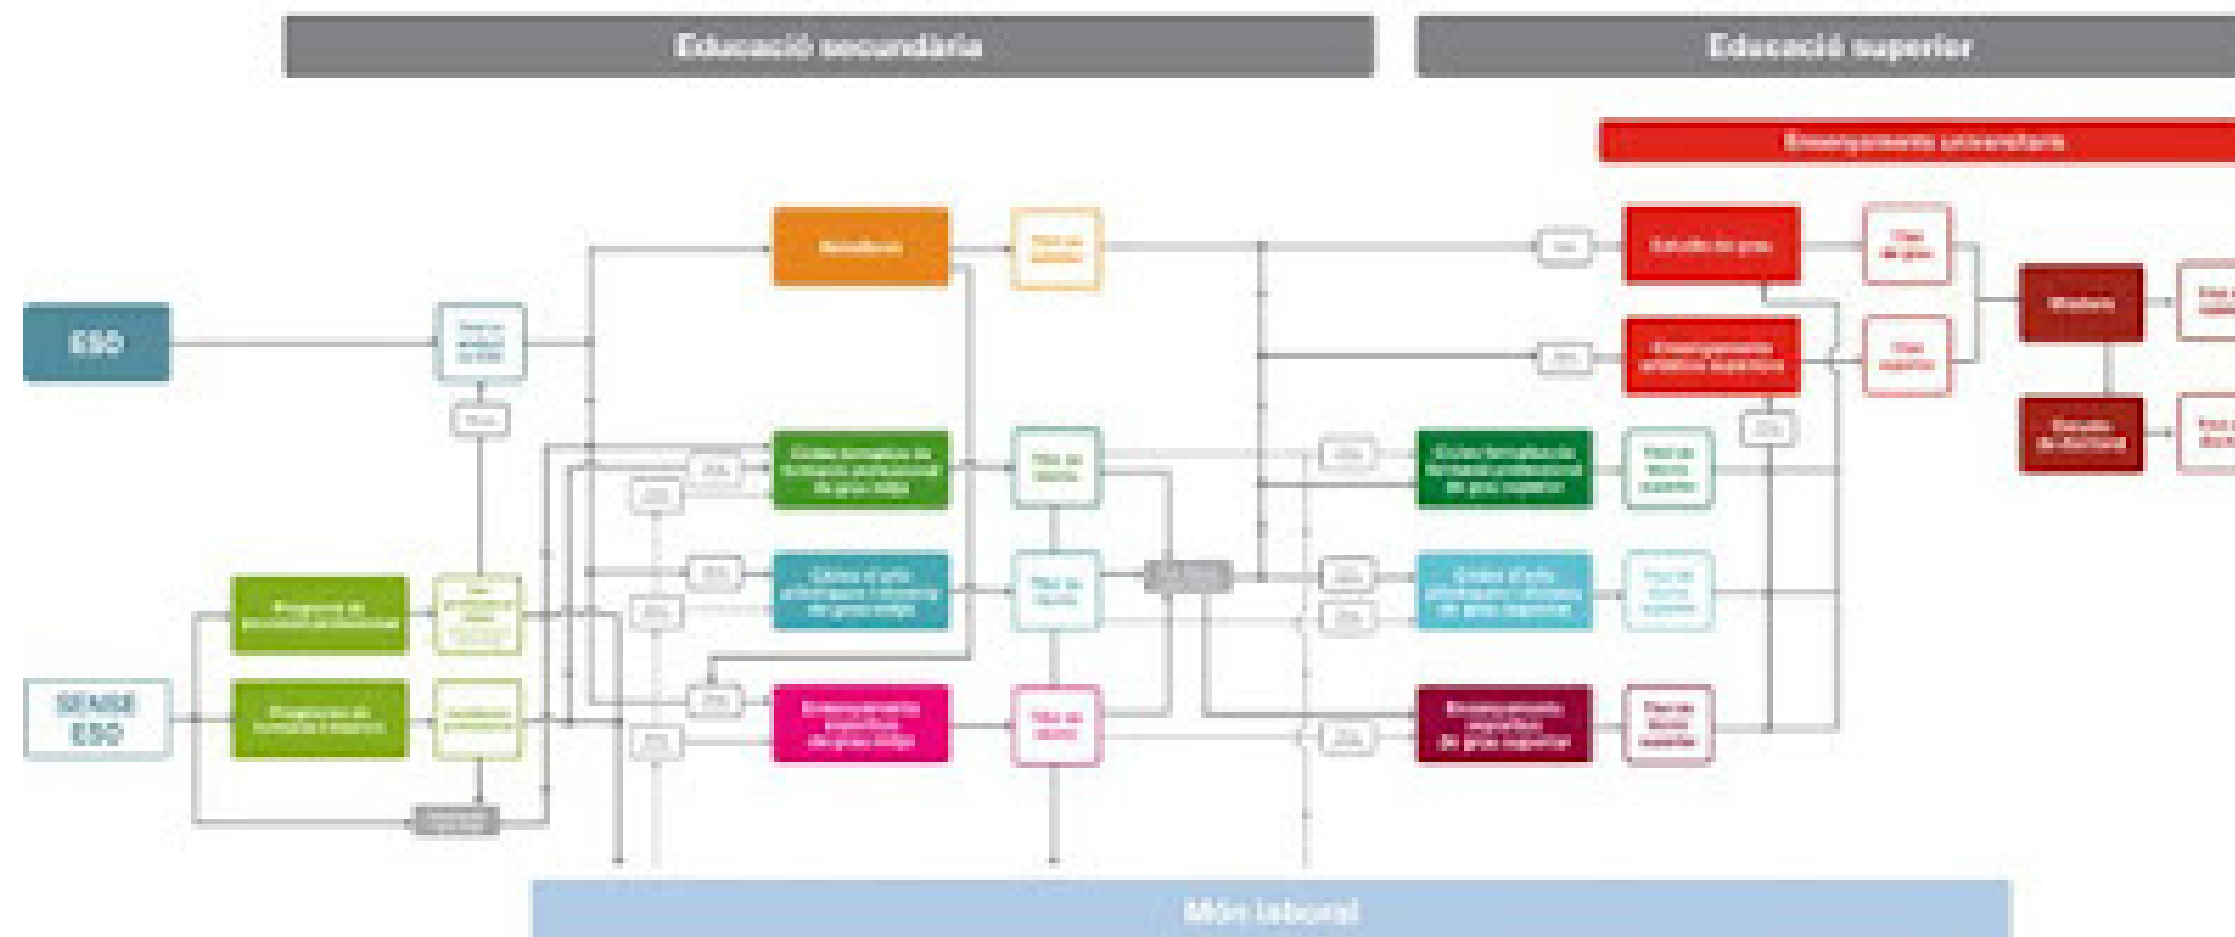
Educació secundària

Educació superior

Ensenyament universitari

ESO

SENSE ESO

Batxillerat

Estudis de grau

Ensenyaments artístics superiors

Màster

Estudis de doctorat

Cicles formatius de formació professional de grau mitjà

Cicles formatius de formació professional de grau superior

Cicles d'arts plàstiques i disseny de grau mitjà

Cicles d'arts plàstiques i disseny de grau superior

Ensenyaments esportius de grau mitjà

Ensenyaments esportius de grau superior

Programes de qualificació professional

Programes de formació i inserció

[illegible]

Món laboral